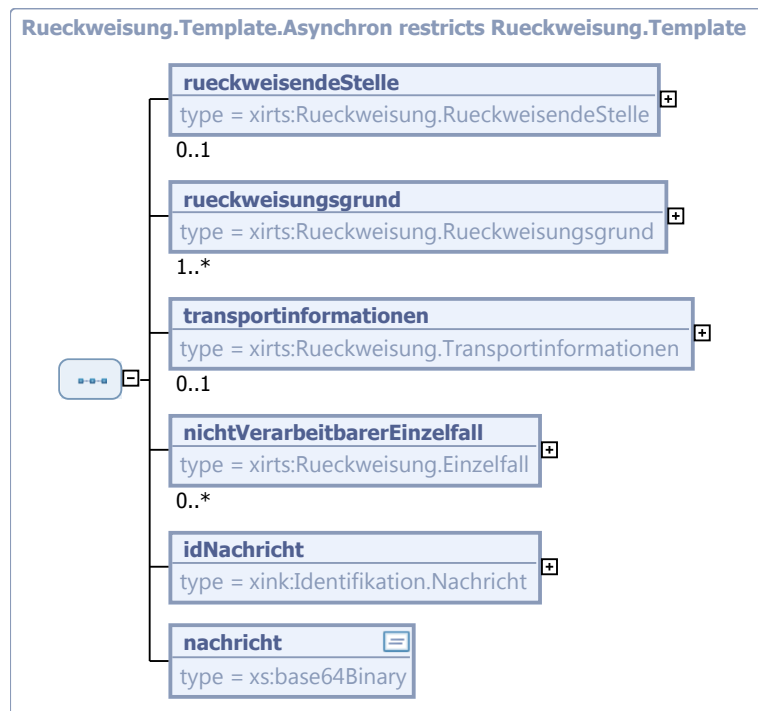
Rueckweisung.Template.Asynchron restricts Rueckweisung.Template

rueckweisendeStelle
type = xirts:Rueckweisung.RueckweisendeStelle
0..1

rueckweisungsgrund
type = xirts:Rueckweisung.Rueckweisungsgrund
1..*

transportinformationen
type = xirts:Rueckweisung.Transportinformationen
0..1

nichtVerarbeitbarerEinzelfall
type = xirts:Rueckweisung.Einzelfall
0..*

idNachricht
type = xink:Identifikation.Nachricht

nachricht
type = xs:base64Binary